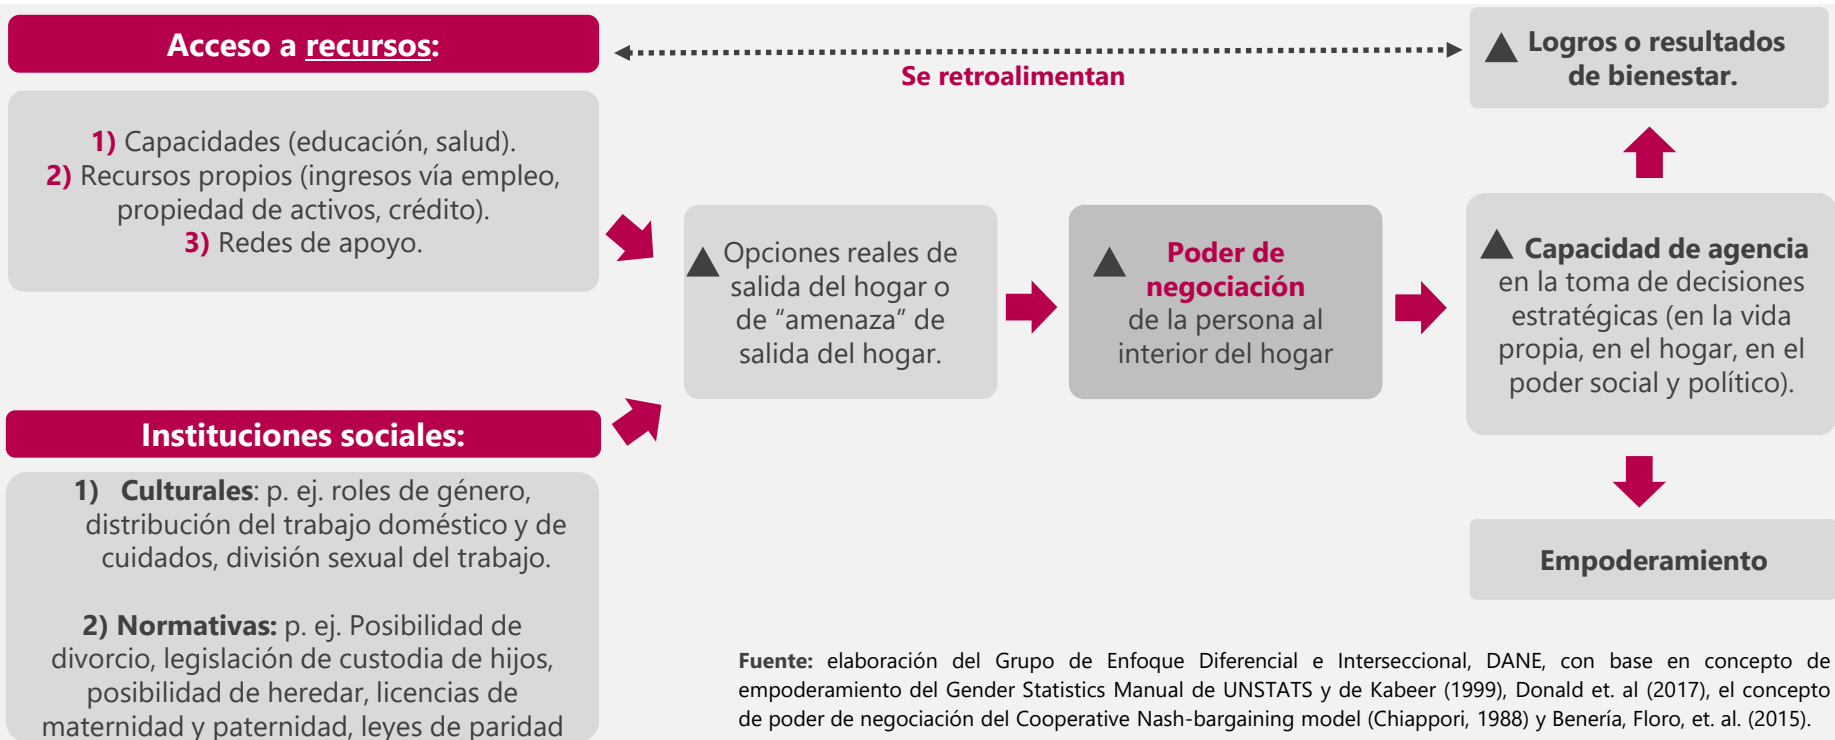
Acceso a recursos:

1) Capacidades (educación, salud).
2) Recursos propios (ingresos vía empleo, propiedad de activos, crédito).
3) Redes de apoyo.

Se retroalimentan

▲ Logros o resultados de bienestar.

▲ Opciones reales de salida del hogar o de “amenaza” de salida del hogar.

▲ Poder de negociación de la persona al interior del hogar

▲ Capacidad de agencia en la toma de decisiones estratégicas (en la vida propia, en el hogar, en el poder social y político).

Empoderamiento

Instituciones sociales:

1) Culturales: p. ej. roles de género, distribución del trabajo doméstico y de cuidados, división sexual del trabajo.

2) Normativas: p. ej. Posibilidad de divorcio, legislación de custodia de hijos, posibilidad de heredar, licencias de maternidad y paternidad, leyes de paridad

Fuente: elaboración del Grupo de Enfoque Diferencial e Interseccional, DANE, con base en concepto de empoderamiento del Gender Statistics Manual de UNSTATS y de Kabeer (1999), Donald et. al (2017), el concepto de poder de negociación del Cooperative Nash-bargaining model (Chiappori, 1988) y Benería, Floro, et. al. (2015).